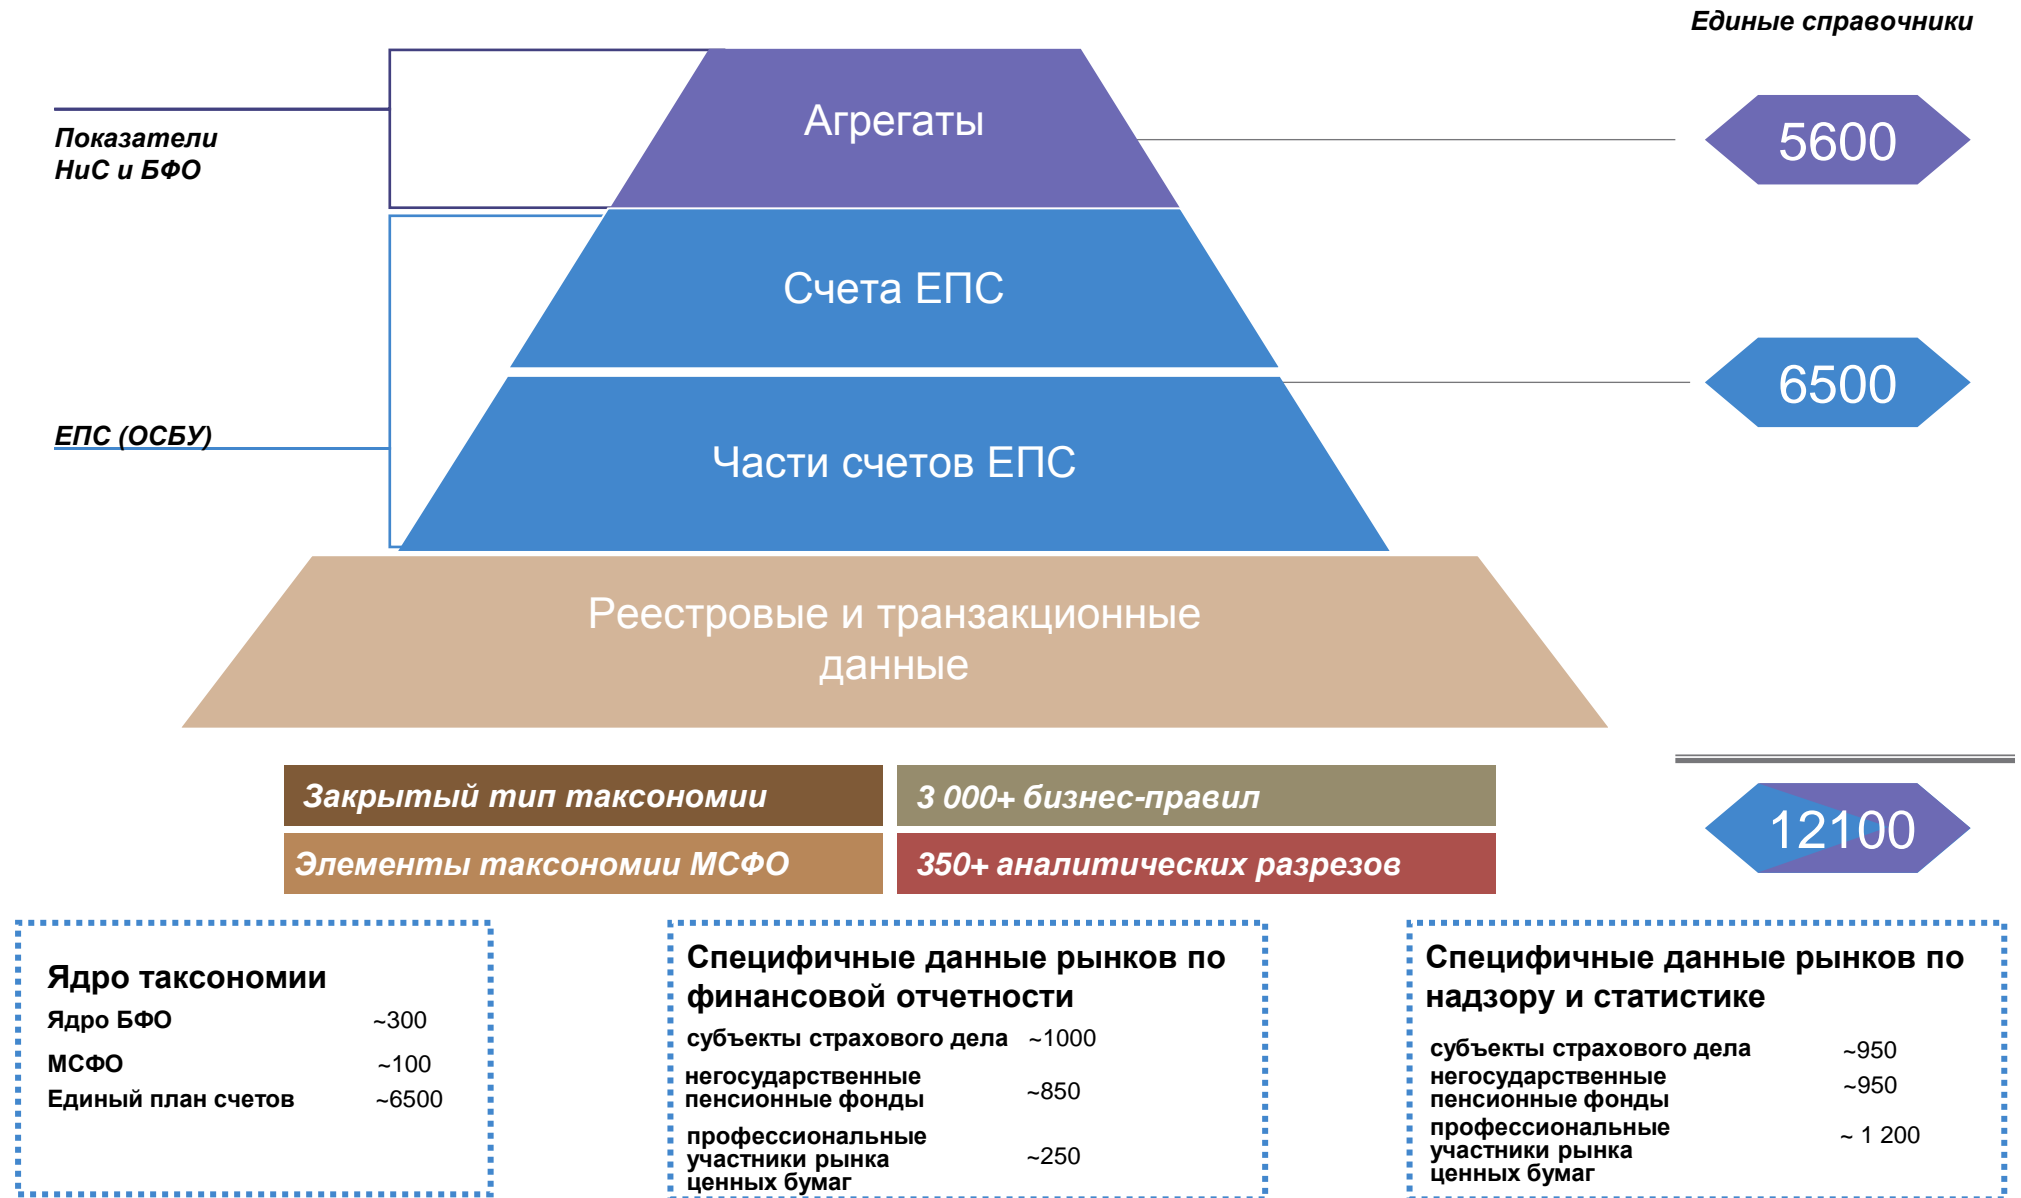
Единые справочники

Показатели НиС и БФО

Агрегаты

5600

Счета ЕПС

6500

ЕПС (ОСБУ)

Части счетов ЕПС

Реестровые и транзакционные данные

Закрытый тип таксономии

3 000+ бизнес-правил

12100

Элементы таксономии МСФО

350+ аналитических разрезов

Ядро таксономии

| | |
|---|---|
| Ядро БФО | ~300 |
| МСФО | ~100 |
| Единый план счетов | ~6500 |

Специфичные данные рынков по финансовой отчетности

| | |
|---|---|
| субъекты страхового дела | ~1000 |
| негосударственные пенсионные фонды | ~850 |
| профессиональные участники рынка ценных бумаг | ~250 |

Специфичные данные рынков по надзору и статистике

| | |
|---|---|
| субъекты страхового дела | ~950 |
| негосударственные пенсионные фонды | ~950 |
| профессиональные участники рынка ценных бумаг | ~ 1 200 |